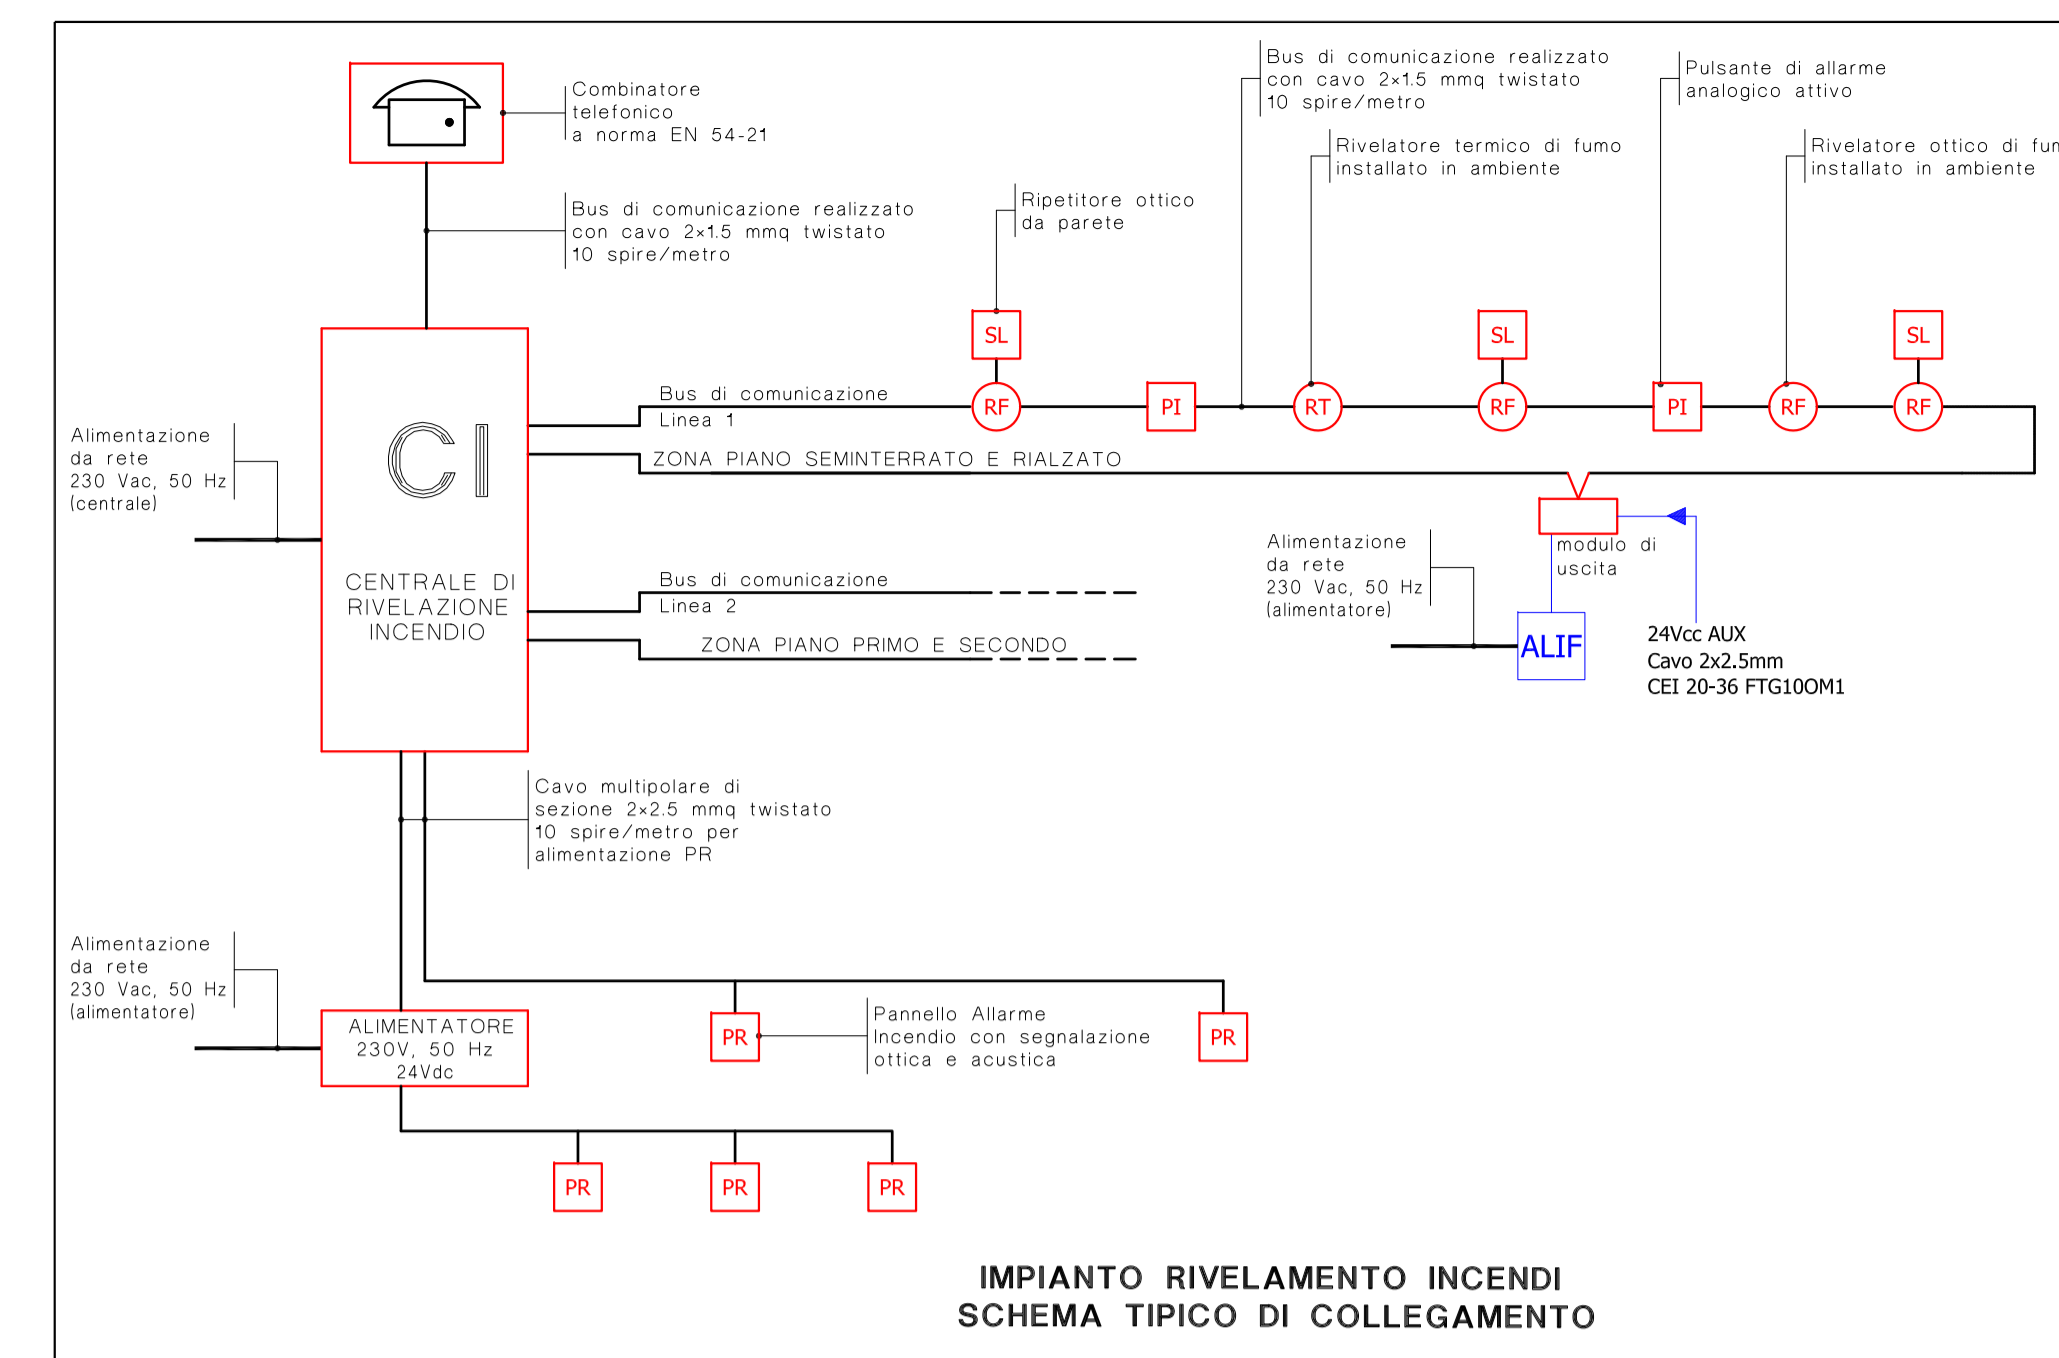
Combinatore telefonico a norma EN 54-21

Bus di comunicazione realizzato con cavo 2×1.5 mmq twistato 10 spire/metro

Ripetitore ottico da parete

Bus di comunicazione realizzato con cavo 2×1.5 mmq twistato 10 spire/metro

Rivelatore termico di fumo installato in ambiente

Pulsante di allarme analogico attivo

Rivelatore ottico di fum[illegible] installato in ambiente

SL

SL

SL

Alimentazione da rete 230 Vac, 50 Hz (centrale)

CI

Bus di comunicazione
Linea 1

RF

PI

RT

RF

PI

RF

RF

ZONA PIANO SEMINTERRATO E RIALZATO

CENTRALE DI RIVELAZIONE INCENDIO

Alimentazione da rete 230 Vac, 50 Hz (alimentatore)

modulo di uscita

Bus di comunicazione
Linea 2

ZONA PIANO PRIMO E SECONDO

ALIF

24Vcc AUX
Cavo 2x2.5mm
CEI 20-36 FTG10OM1

Cavo multipolare di sezione 2×2.5 mmq twistato 10 spire/metro per alimentazione PR

Alimentazione da rete 230 Vac, 50 Hz (alimentatore)

ALIMENTATORE 230V, 50 Hz 24Vdc

PR

Pannello Allarme Incendio con segnalazione ottica e acustica

PR

PR

PR

PR

IMPIANTO RIVELAMENTO INCENDI
SCHEMA TIPICO DI COLLEGAMENTO